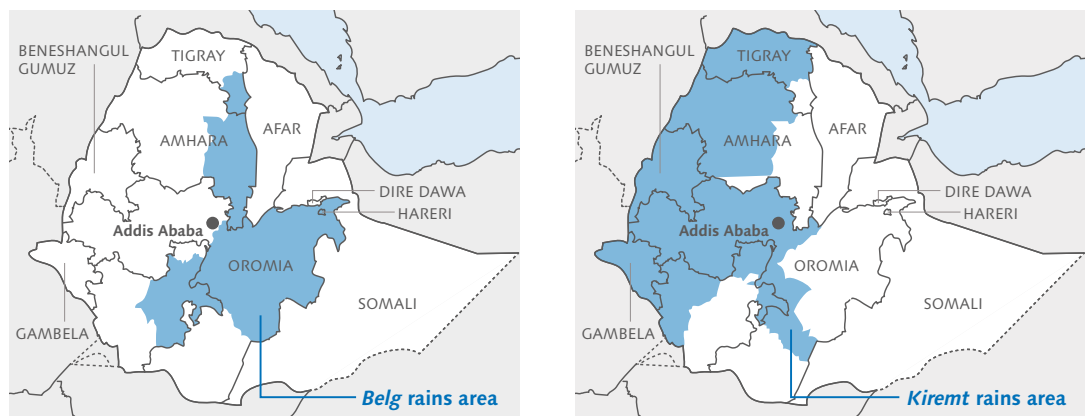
BENESHANGUL GUMUZ
TIGRAY
AMHARA
AFAR
DIRE DAWA
HARERI
Addis Ababa
OROMIA
SOMALI
GAMBELA
*Belg* rains area

BENESHANGUL GUMUZ
TIGRAY
AMHARA
AFAR
DIRE DAWA
HARERI
Addis Ababa
OROMIA
SOMALI
GAMBELA
*Kiremt* rains area